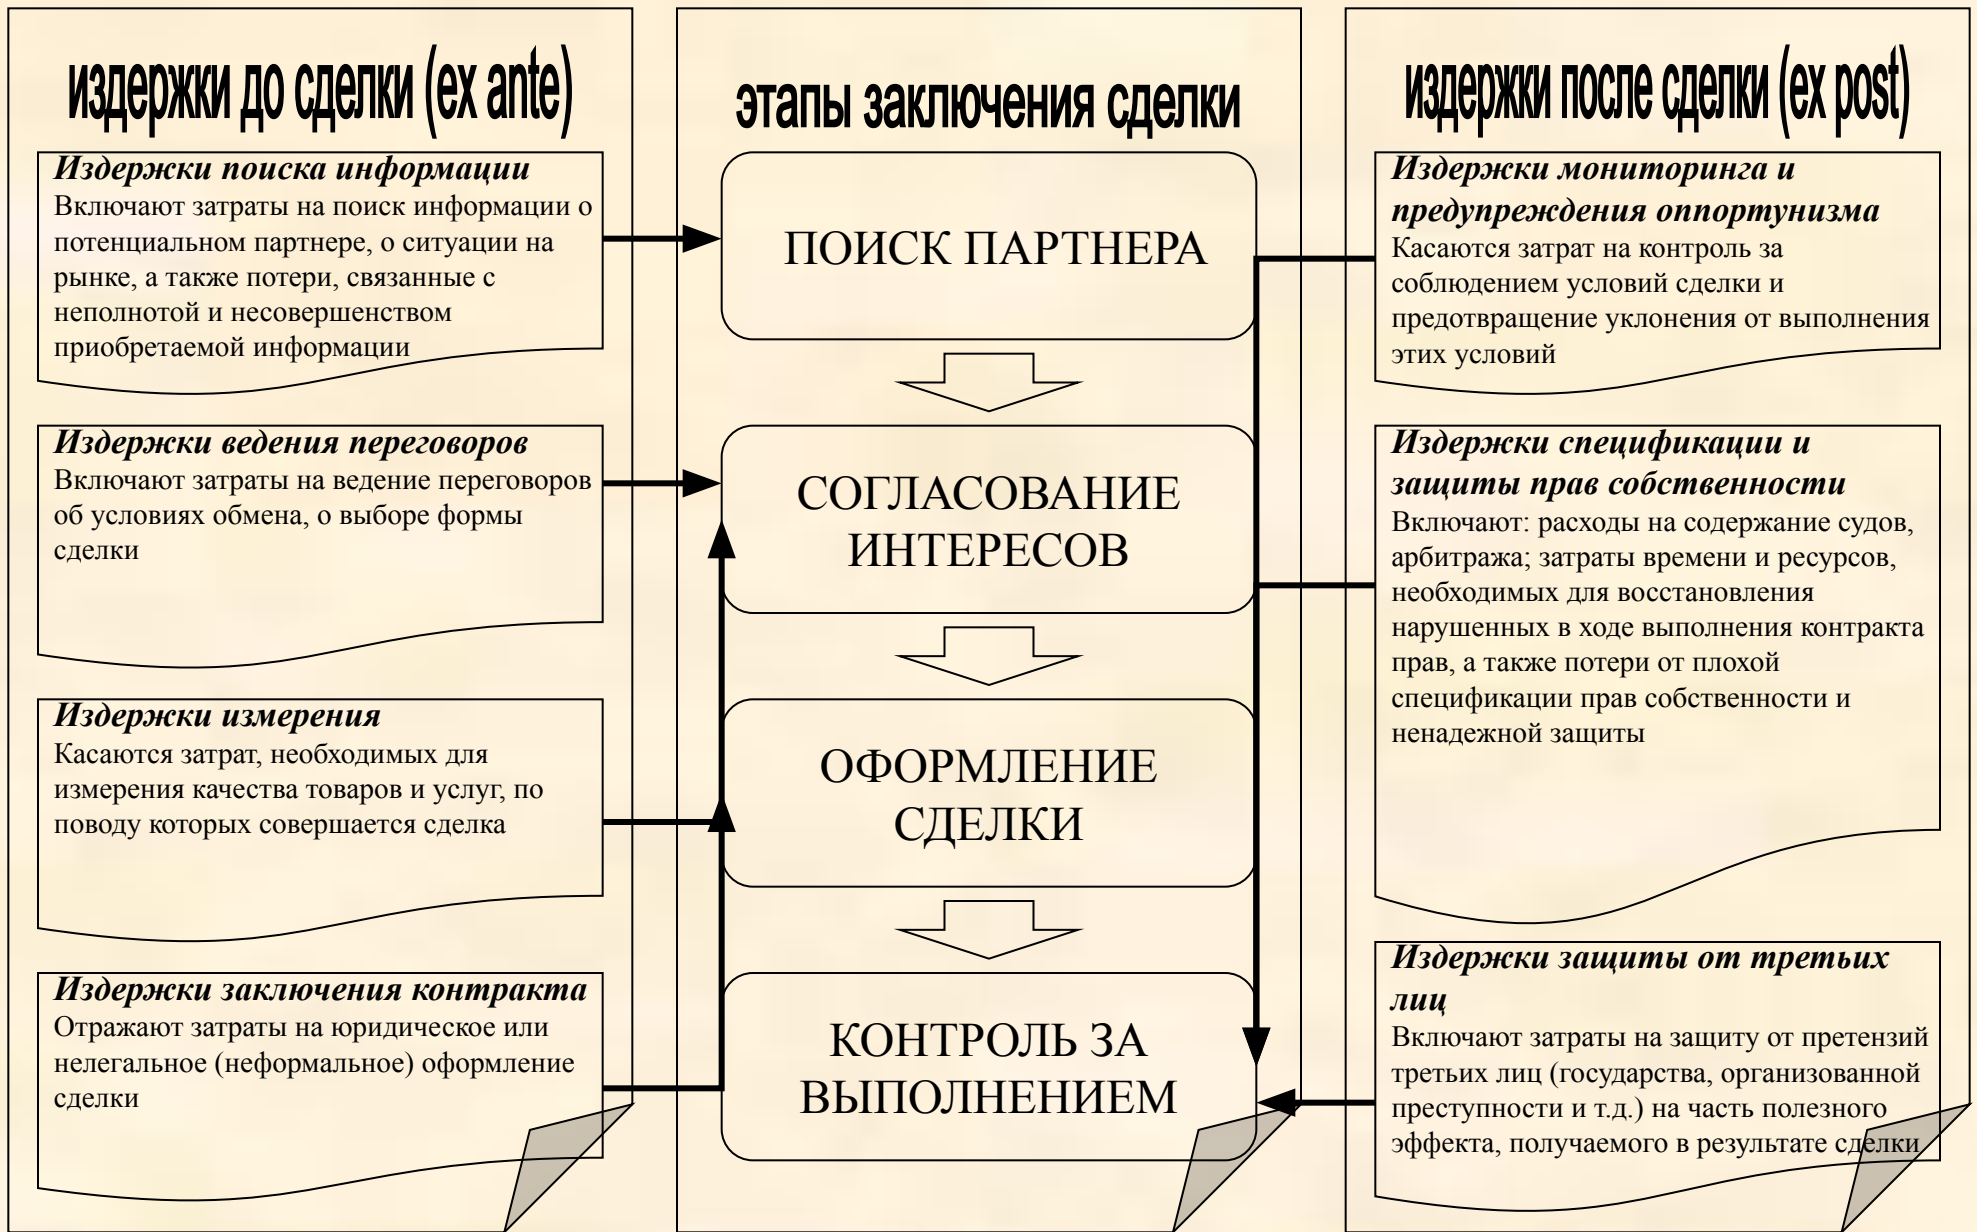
издержки до сделки (ex ante)

Издержки поиска информации
Включают затраты на поиск информации о потенциальном партнере, о ситуации на рынке, а также потери, связанные с неполнотой и несовершенством приобретаемой информации

Издержки ведения переговоров
Включают затраты на ведение переговоров об условиях обмена, о выборе формы сделки

Издержки измерения
Касаются затрат, необходимых для измерения качества товаров и услуг, по поводу которых совершается сделка

Издержки заключения контракта
Отражают затраты на юридическое или нелегальное (неформальное) оформление сделки

этапы заключения сделки

ПОИСК ПАРТНЕРА

СОГЛАСОВАНИЕ ИНТЕРЕСОВ

ОФОРМЛЕНИЕ СДЕЛКИ

КОНТРОЛЬ ЗА ВЫПОЛНЕНИЕМ

издержки после сделки (ex post)

Издержки мониторинга и предупреждения оппортунизма
Касаются затрат на контроль за соблюдением условий сделки и предотвращение уклонения от выполнения этих условий

Издержки спецификации и защиты прав собственности
Включают: расходы на содержание судов, арбитража; затраты времени и ресурсов, необходимых для восстановления нарушенных в ходе выполнения контракта прав, а также потери от плохой спецификации прав собственности и ненадежной защиты

Издержки защиты от третьих лиц
Включают затраты на защиту от претензий третьих лиц (государства, организованной преступности и т.д.) на часть полезного эффекта, получаемого в результате сделки